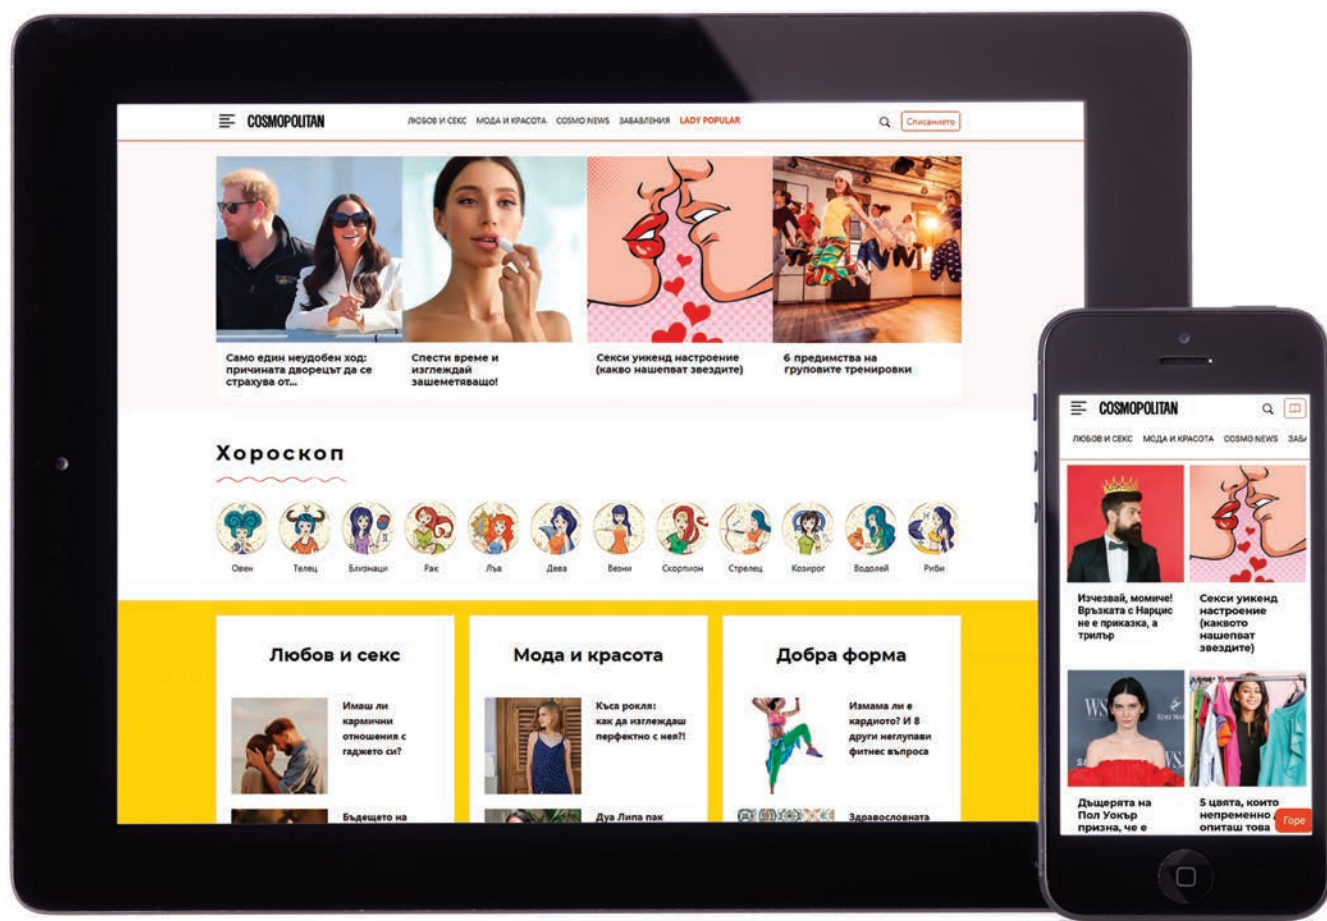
COSMOPOLITAN

ЛЮБОВ И СЕКС МОДА И КРАСОТА COSMO NEWS ЗАБАВЛЕНИЯ LADY POPULAR

Списанието

Само един неудобен ход: причината дворецът да се страхува от...

Спести време и изглеждай зашеметяващо!

Секси уикенд настроение (какво нашепват звездите)

6 предимства на груповите тренировки

Хороскоп

Овен Телец Близнаци Рак Лъв Дева Везни Скорпион Стрелец Козирог Водолей Риби

Любов и секс

Имаш ли кармични отношения с гаджето си?

Бъдещето на

Мода и красота

Къса рокля: как да изглеждаш перфектно с нея?!

Дуа Липа пак

Добра форма

Измама ли е кардиото? И 8 други неглупави фитнес въпроса

Здравословната

COSMOPOLITAN

ЛЮБОВ И СЕКС МОДА И КРАСОТА COSMO NEWS ЗАБА

Изчезвай, момиче! Връзката с Нарцис не е приказка, а трилър

Секси уикенд настроение (каквото нашепват звездите)

Дъщерята на Пол Уокър призна, че е

5 цвята, които непременно опиташ това

Горе